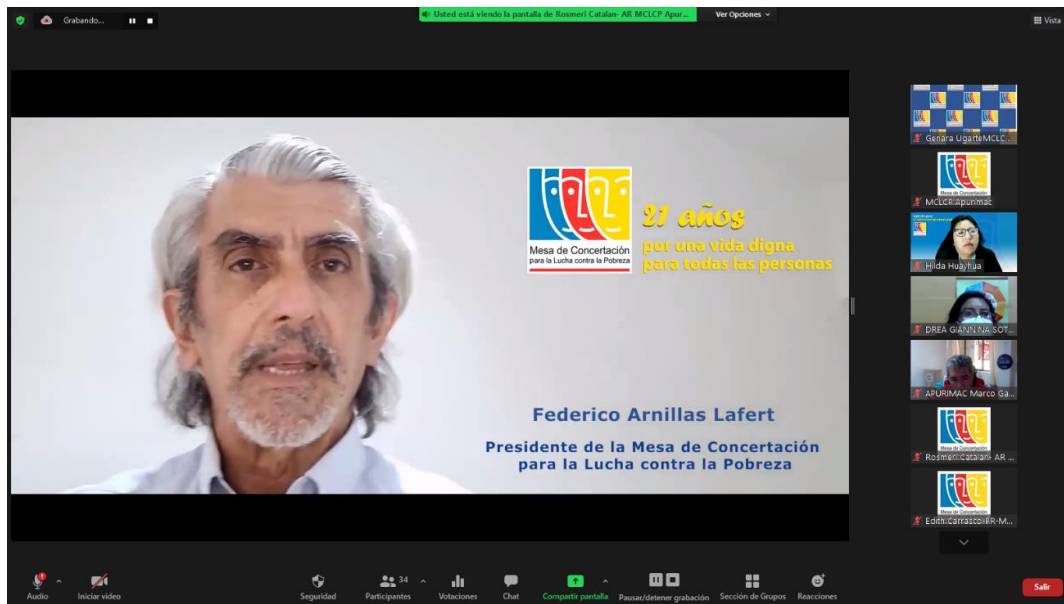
Grabando...

Usted está viendo la pantalla de Rosmeri Catalan- AR MCLCP Apur...

Ver Opciones

Vista

Mesa de Concertación para la Lucha contra la Pobreza

21 años por una vida digna para todas las personas

Federico Arnillas Lafert

Presidente de la Mesa de Concertación para la Lucha contra la Pobreza

Genara Ugarte MCLC...

Mesa de Concertación

MCLCP Apurimac

Hilda Huayhua

DREA GIANNINA SOT...

APURIMAC Marco Ga...

Mesa de Concertación

Rosmeri Catalan- AR ...

Mesa de Concertación

Edith Carrasco-IR-M...

Audio

Iniciar video

Seguridad

34

Participantes

Votaciones

Chat

Compartir pantalla

Pausar/detener grabación

Sección de Grupos

Reacciones

Salir